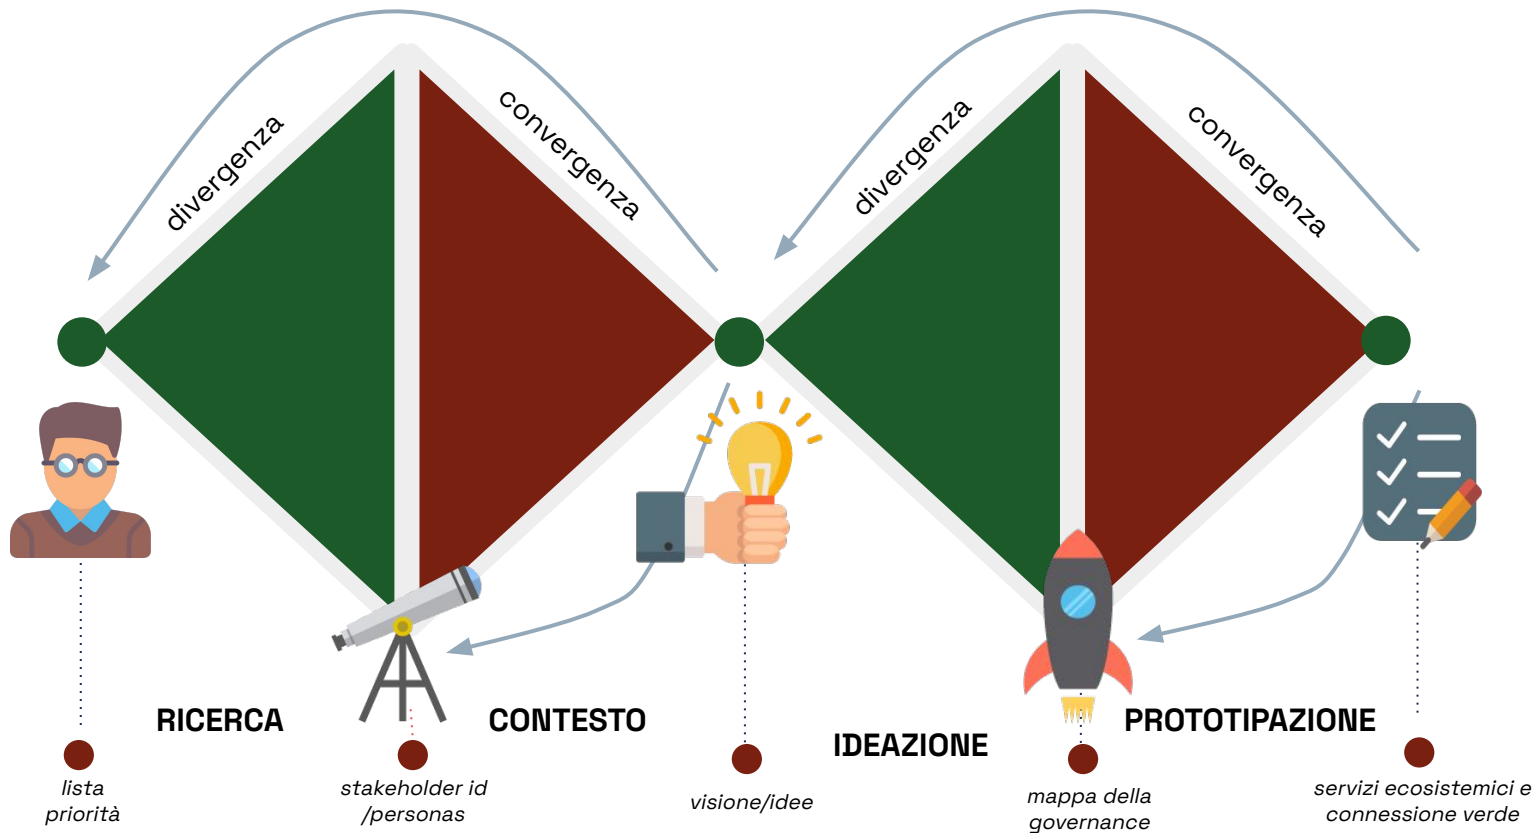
divergenza

convergenza

divergenza

convergenza

RICERCA

CONTESTO

IDEAZIONE

PROTOTIPAZIONE

lista priorità

stakeholder id /personas

visione/idee

mappa della governance

servizi ecosistemici e connessione verde